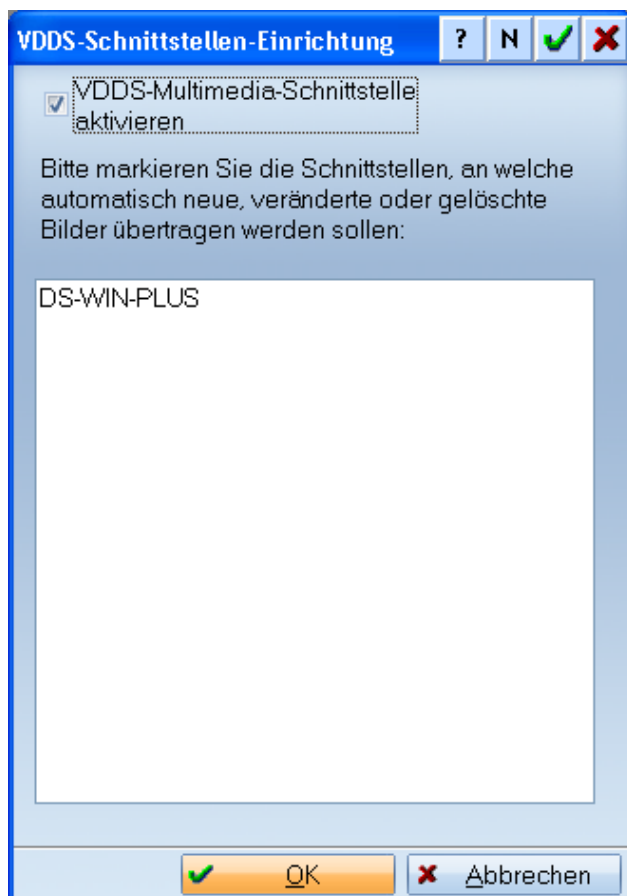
VDDS-Schnittstellen-Einrichtung ? N

VDDS-Multimedia-Schnittstelle aktivieren

Bitte markieren Sie die Schnittstellen, an welche automatisch neue, veränderte oder gelöschte Bilder übertragen werden sollen:

DS-WIN-PLUS

OK Abbrechen